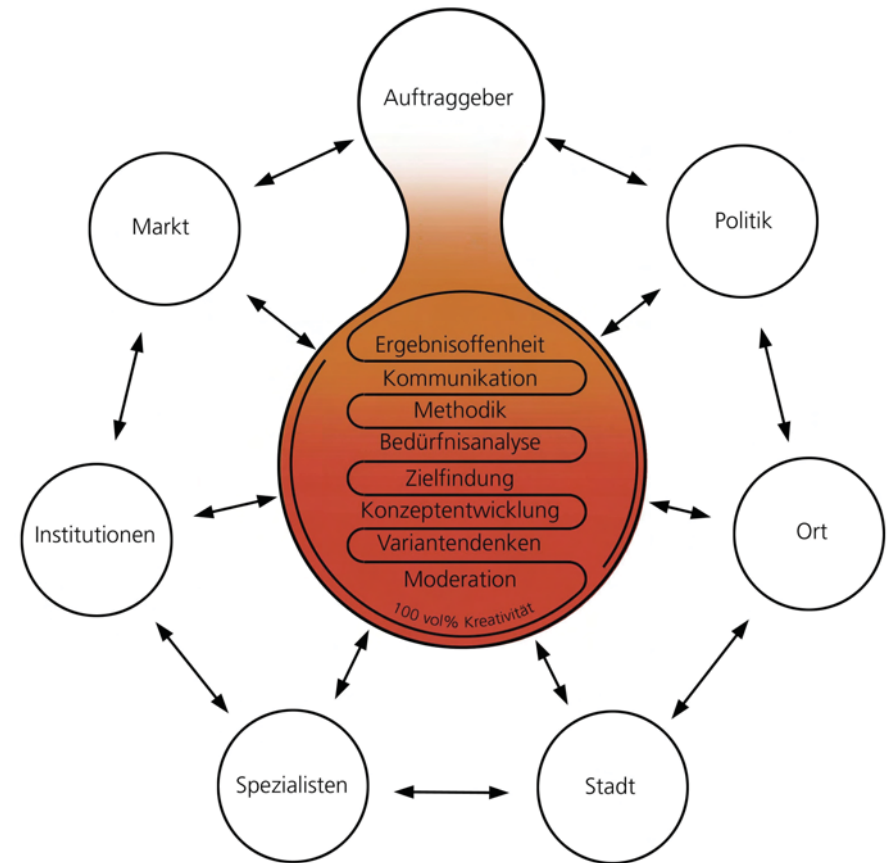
Auftraggeber

Markt

Politik

Ergebnisoffenheit
Kommunikation
Methodik
Bedürfnisanalyse
Zielfindung
Konzeptentwicklung
Variantendenken
Moderation
100 vol% Kreativität

Institutionen

Ort

Spezialisten

Stadt